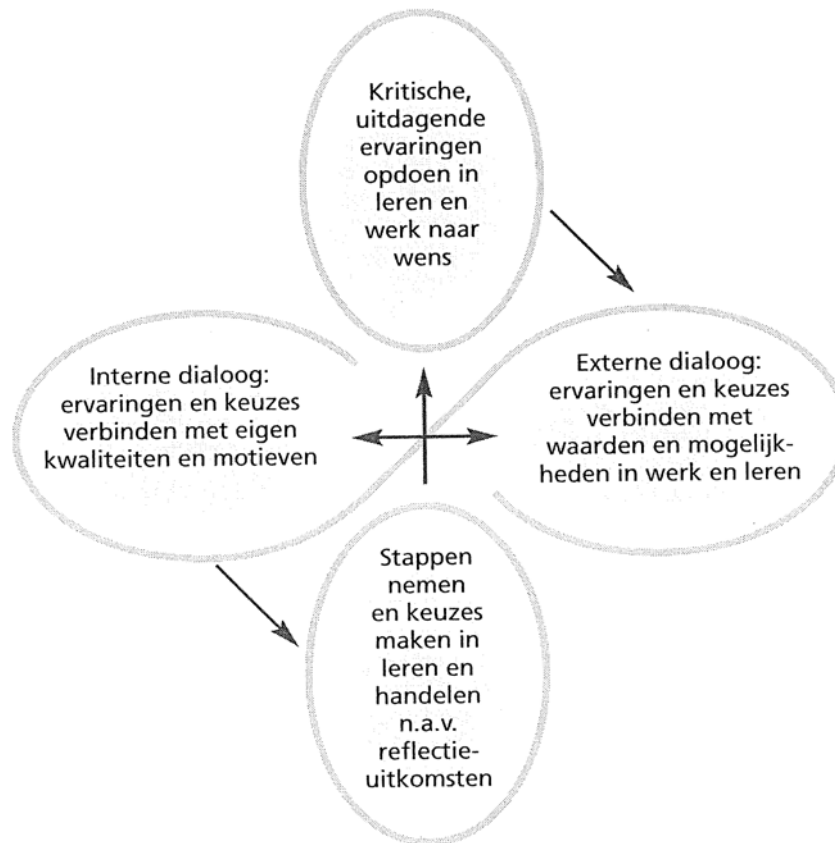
Kritische, uitdagende ervaringen opdoen in leren en werk naar wens

Interne dialoog: ervaringen en keuzes verbinden met eigen kwaliteiten en motieven

Externe dialoog: ervaringen en keuzes verbinden met waarden en mogelijkheden in werk en leren

Stappen nemen en keuzes maken in leren en handelen n.a.v. reflectieuitkomsten